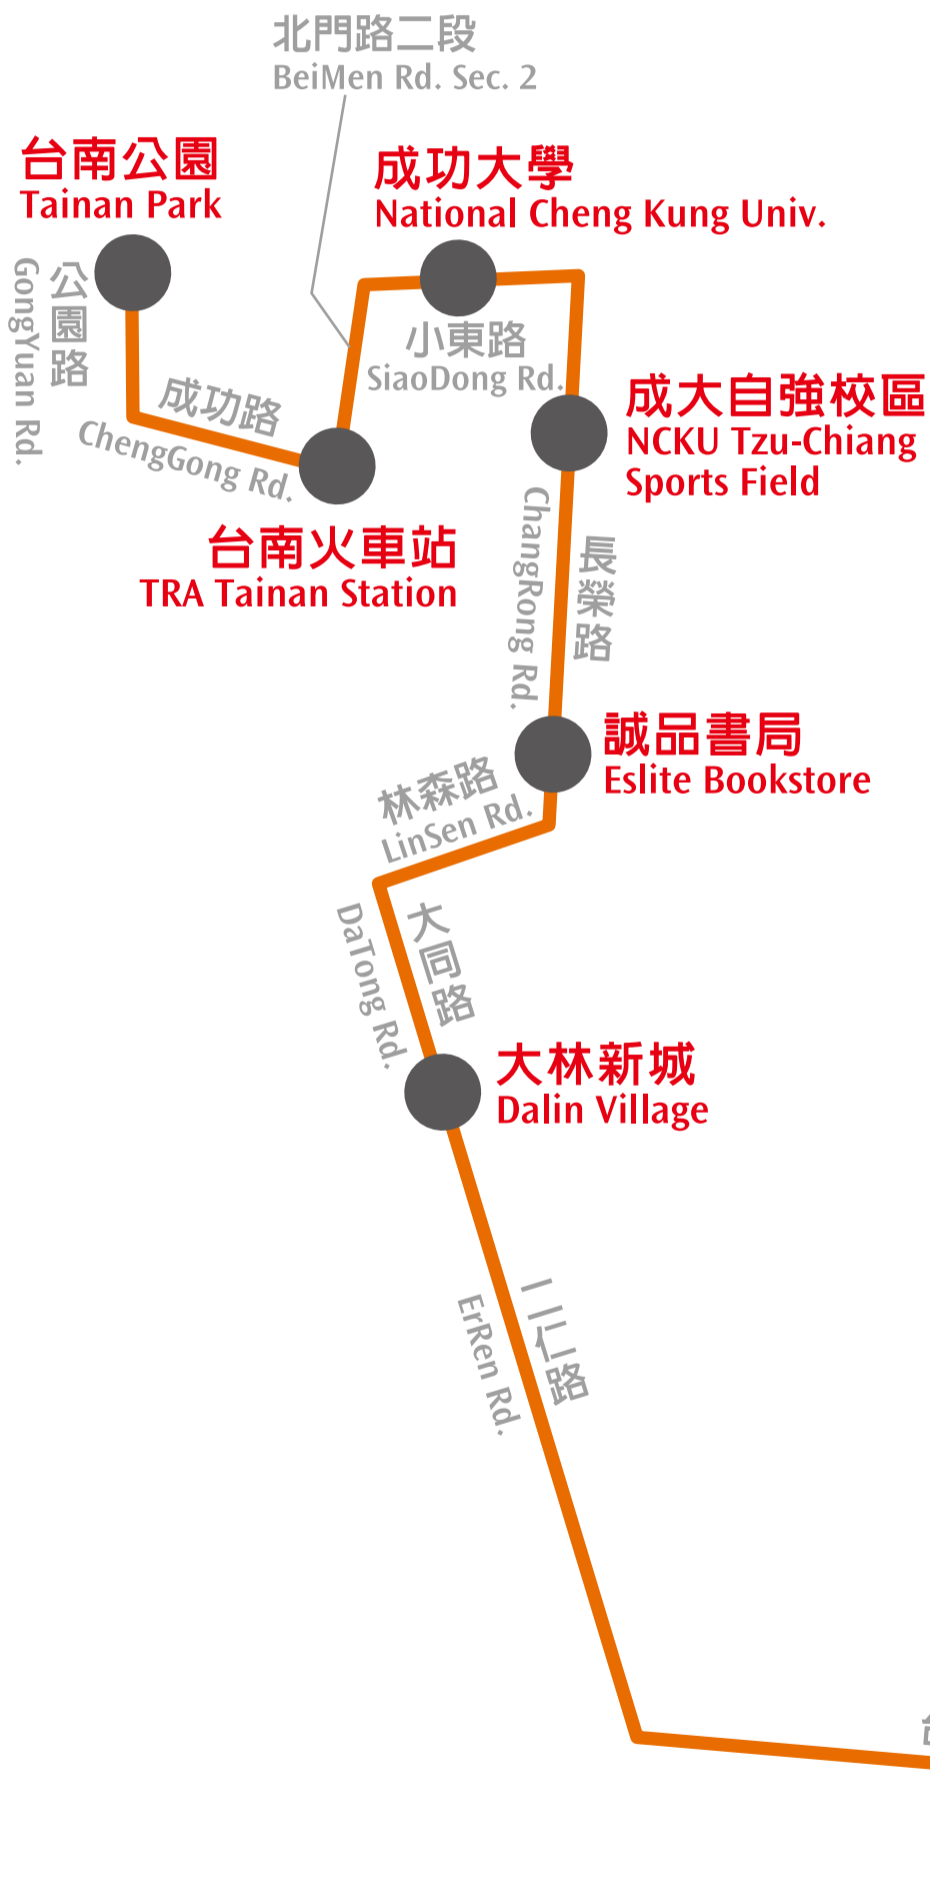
北門路二段
BeiMen Rd. Sec. 2

台南公園
Tainan Park

成功大學
National Cheng Kung Univ.

公園路
GongYuan Rd.

小東路
SiaoDong Rd.

成功路
ChengGong Rd.

成大自強校區
NCKU Tzu-Chiang Sports Field

台南火車站
TRA Tainan Station

ChangRong Rd.
長榮路

誠品書局
Eslite Bookstore

林森路
LinSen Rd.

DaTong Rd.
大同路

大林新城
Dalin Village

ErRen Rd.
二仁路

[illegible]